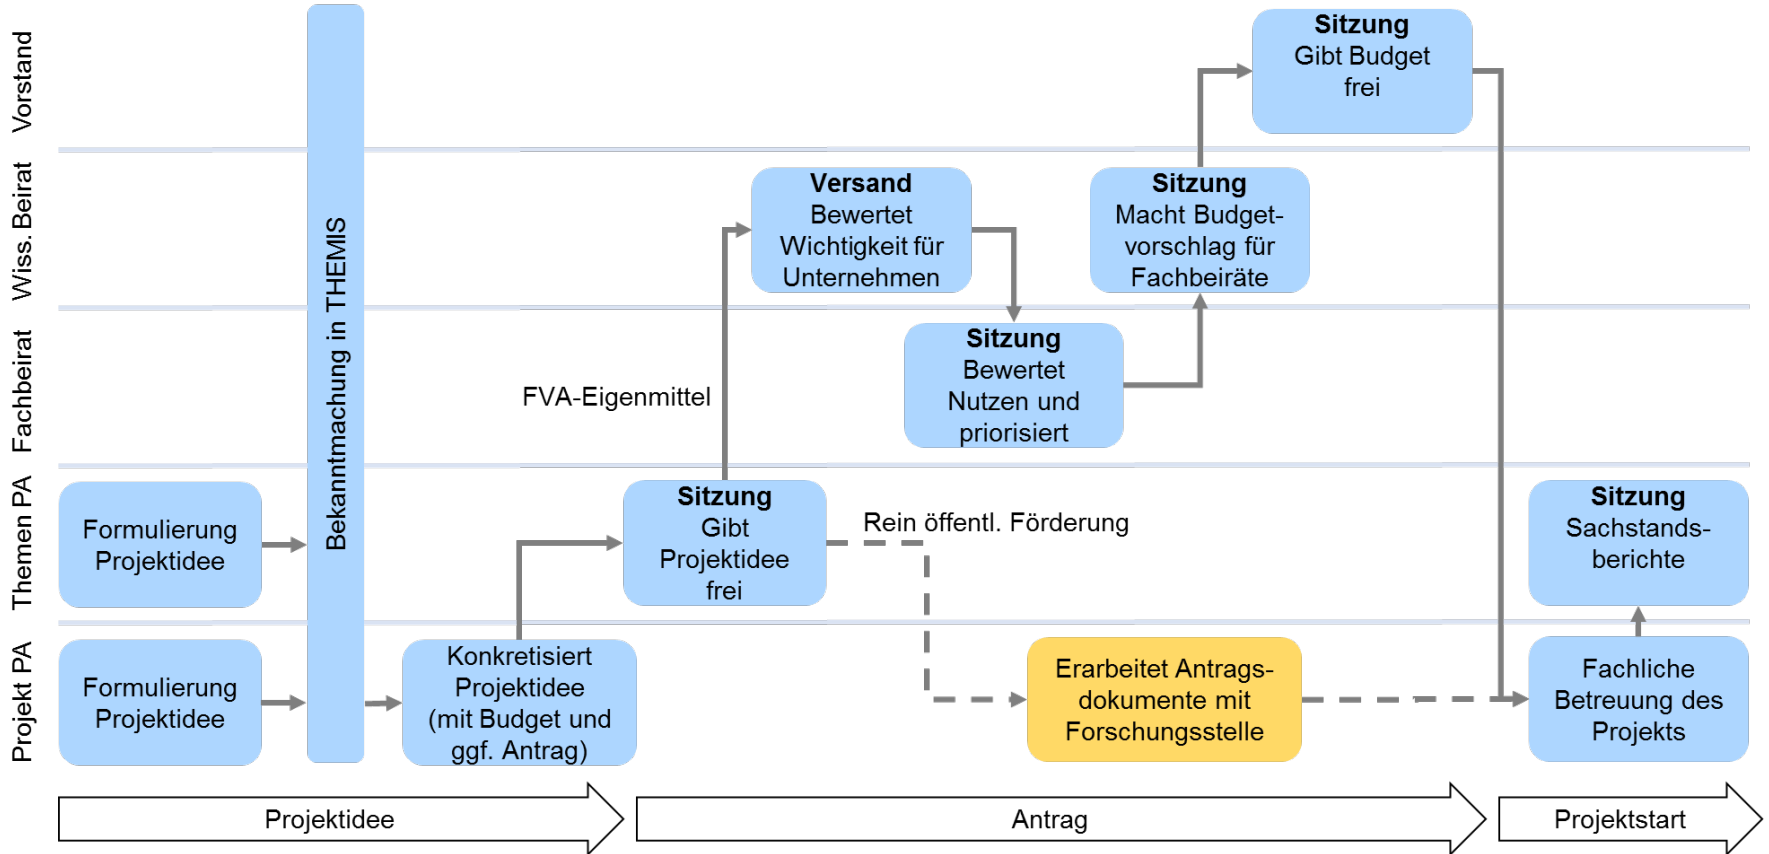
Vorstand

Wiss. Beirat

Fachbeirat

Themen PA

Projekt PA

Bekanntmachung in THEMIS

Sitzung
Gibt Budget frei

Versand
Bewertet Wichtigkeit für Unternehmen

Sitzung
Macht Budgetvorschlag für Fachbeiräte

Sitzung
Bewertet Nutzen und priorisiert

FVA-Eigenmittel

Formulierung Projektidee

Sitzung
Gibt Projektidee frei

Rein öffentl. Förderung

Sitzung
Sachstandsberichte

Formulierung Projektidee

Konkretisiert Projektidee (mit Budget und ggf. Antrag)

Erarbeitet Antragsdokumente mit Forschungsstelle

Fachliche Betreuung des Projekts

Projektidee

Antrag

Projektstart